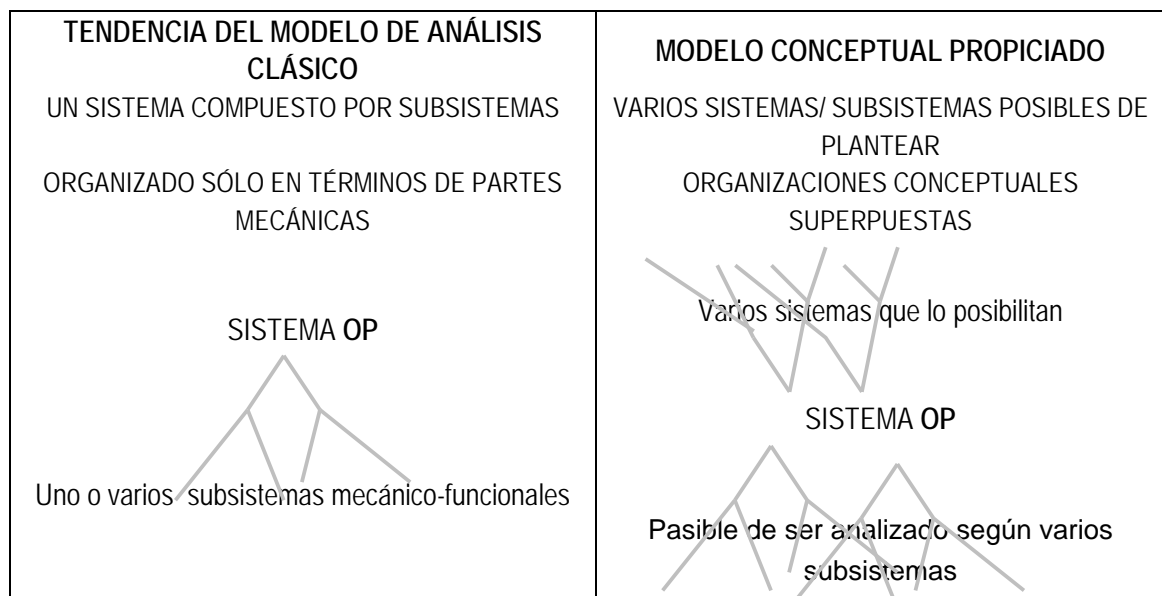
| TENDENCIA DEL MODELO DE ANÁLISIS CLÁSICO | MODELO CONCEPTUAL PROPICIADO |
|---|---|
| UN SISTEMA COMPUESTO POR SUBSISTEMAS<br><br>ORGANIZADO SÓLO EN TÉRMINOS DE PARTES MECÁNICAS<br><br>SISTEMA **OP**<br><br>Uno o varios subsistemas mecánico-funcionales | VARIOS SISTEMAS/ SUBSISTEMAS POSIBLES DE PLANTEAR<br>ORGANIZACIONES CONCEPTUALES SUPERPUESTAS<br><br>Varios sistemas que lo posibilitan<br><br>SISTEMA **OP**<br><br>Pasible de ser analizado según varios subsistemas |